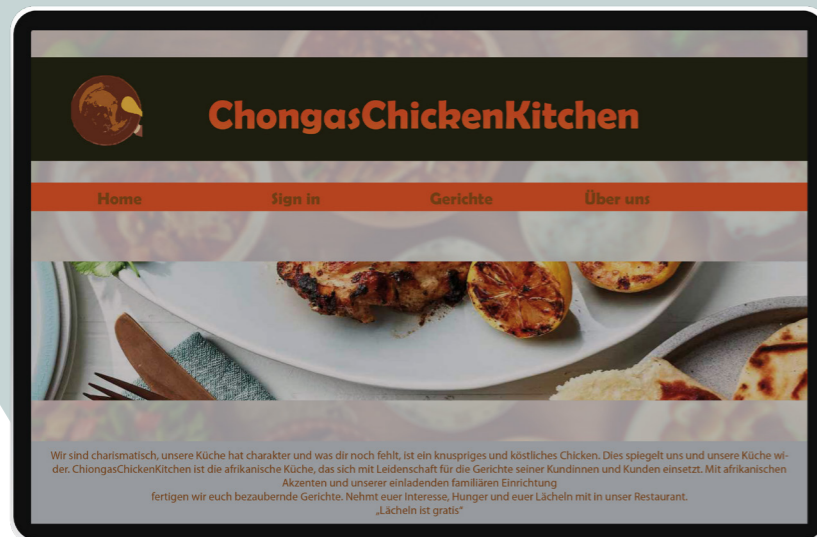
ChongasChickenKitchen

Home
Sign in
Gerichte
Über uns

Wir sind charismatisch, unsere Küche hat charakter und was dir noch fehlt, ist ein knuspriges und köstliches Chicken. Dies spiegelt uns und unsere Küche wider. ChongasChickenKitchen ist die afrikanische Küche, das sich mit Leidenschaft für die Gerichte seiner Kundinnen und Kunden einsetzt. Mit afrikanischen Akzenten und unserer einladenden familiären Einrichtung
fertigen wir euch bezaubernde Gerichte. Nehmt euer Interesse, Hunger und euer Lächeln mit in unser Restaurant.
„Lächeln ist gratis“